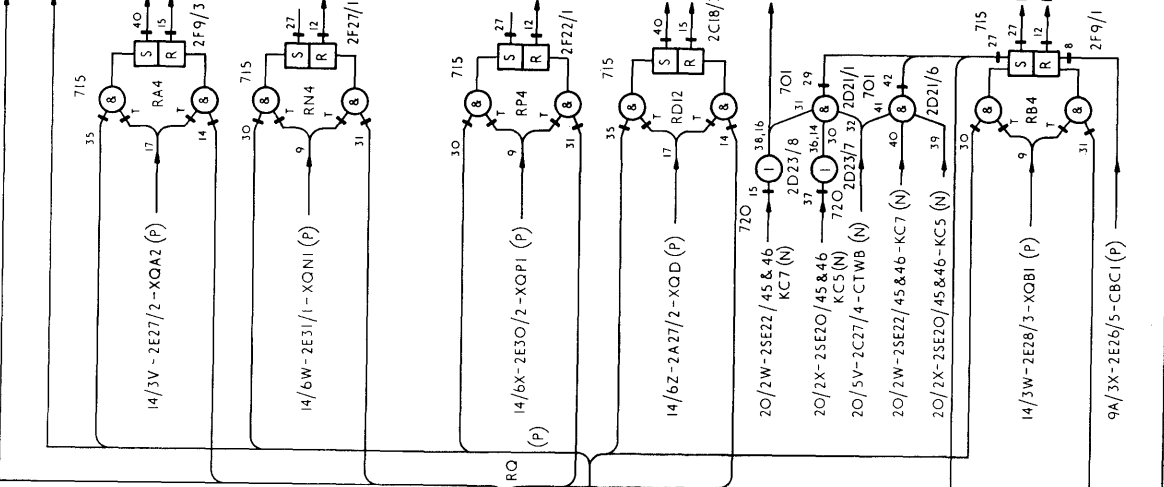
40
15
2F9/3
S
R
715
RA4
&
&
T
T
35
17
14
14/3V-2E27/2-XQA2 (P)

27
12
2F27/1
S
R
715
RN4
&
&
30
9
31
14/6W-2E31/1-XQN1 (P)

27
12
2F22/1
S
R
715
RP4
&
&
T
T
30
9
31
14/6X-2E30/2-XQP1 (P)
(P)

40
15
2C18/
S
R
715
RD12
&
&
T
T
35
17
14
14/6Z-2A27/2-XQD (P)

RQ

720
15
1
36,16
2D23/8
20/2W-2SE22/45&46 KC7 (N)

37
1
36,14
2D23/7
720
20/2X-2SE20/45&46 KC5(N)

31
29
701
&
2D21/1
30
32
20/5V-2C27/4-CTWB (N)

701
41
42
&
2D21/6
40
39
20/2W-2SE22/45&46-KC7 (N)
20/2X-2SE20/45&46-KC5 (N)

715
27
27
12
8
2F9/1
S
R
RB4
&
&
T
T
30
9
31
14/3W-2E28/3-XQB1 (P)

9A/3X-2E26/5-CBC1 (P)